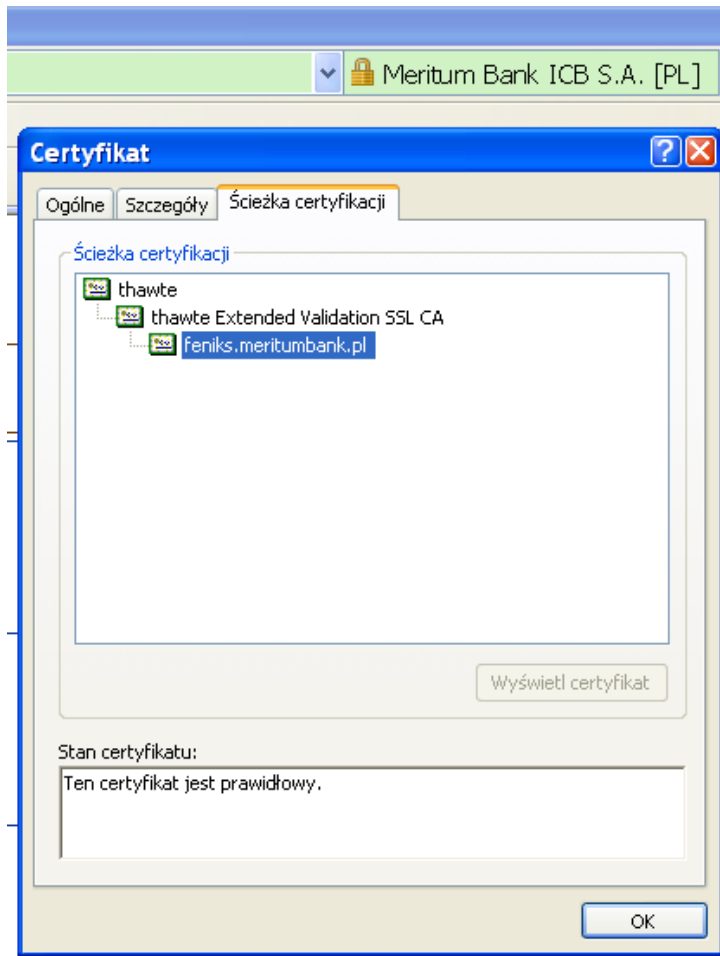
Meritum Bank ICB S.A. [PL]

Certyfikat

Ogólne | Szczegóły | Ścieżka certyfikacji

Ścieżka certyfikacji

thawte
thawte Extended Validation SSL CA
feniks.meritumbank.pl

Wyświetl certyfikat

Stan certyfikatu:

Ten certyfikat jest prawidłowy.

OK